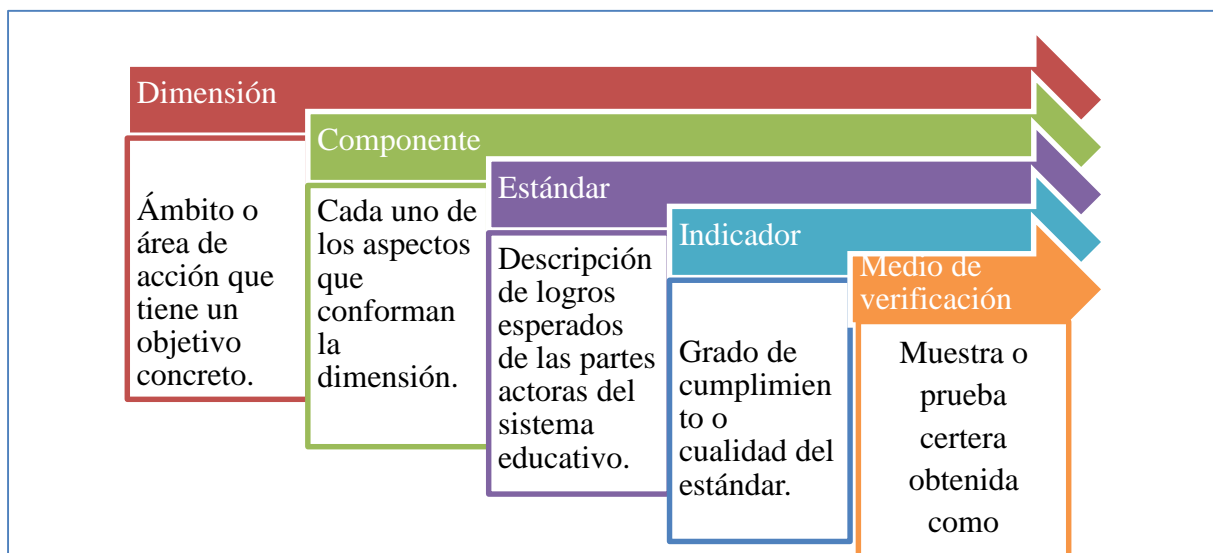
Dimensión

Ámbito o área de acción que tiene un objetivo concreto.

Componente

Cada uno de los aspectos que conforman la dimensión.

Estándar

Descripción de logros esperados de las partes actoras del sistema educativo.

Indicador

Grado de cumplimiento o cualidad del estándar.

Medio de verificación

Muestra o prueba certera obtenida como